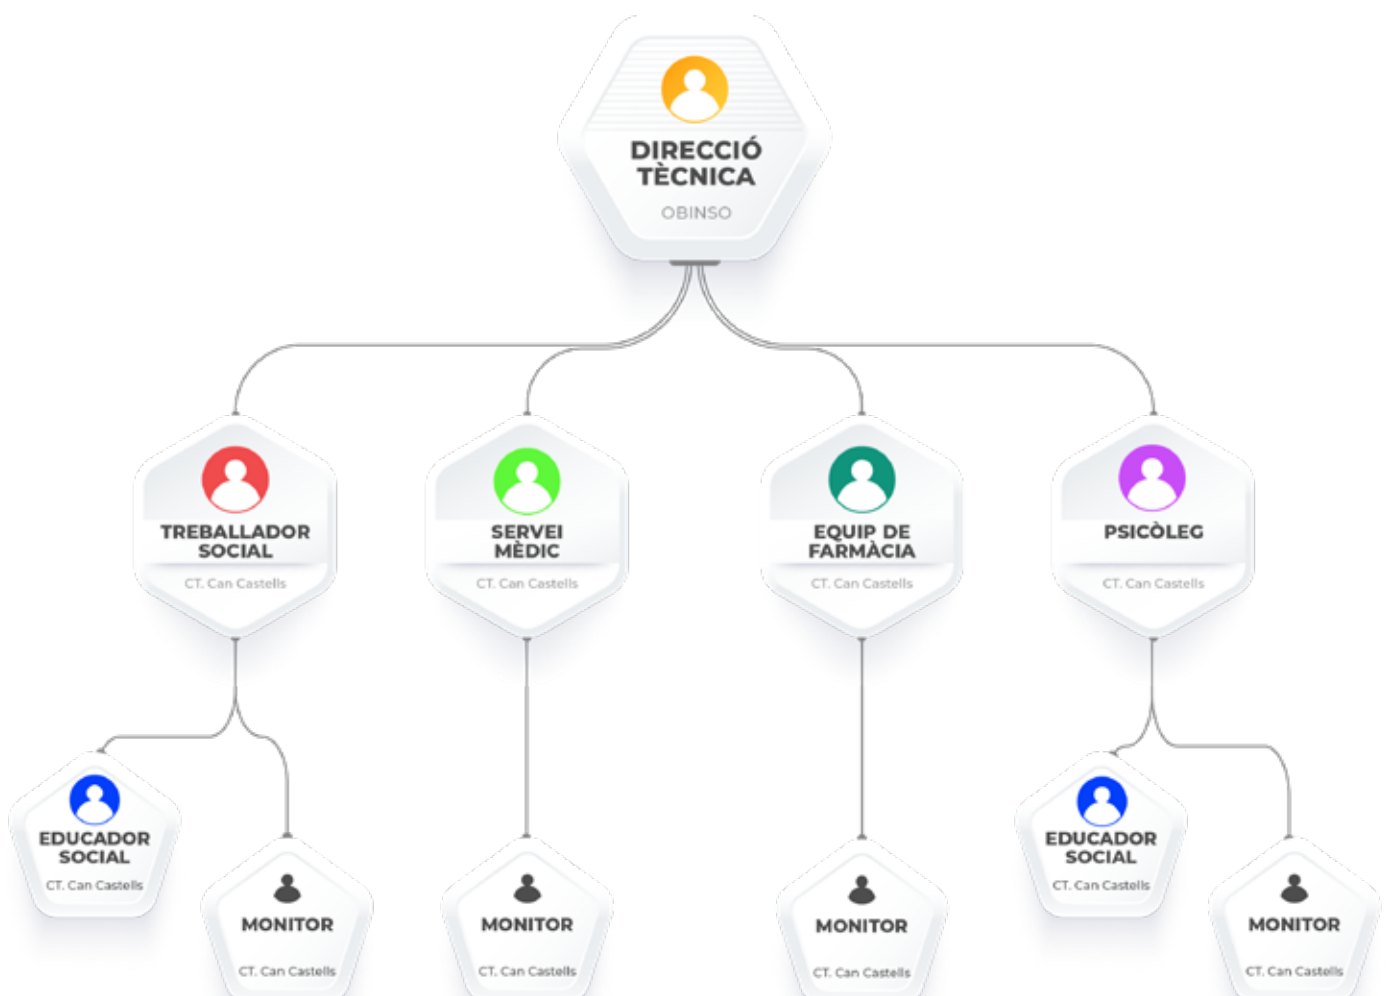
DIRECCIÓ TÈCNICA
OBINSO

TREBALLADOR SOCIAL
CT. Can Castells

SERVEI MÈDIC
CT. Can Castells

EQUIP DE FARMÀCIA
CT. Can Castells

PSICÒLEG
CT. Can Castells

EDUCADOR SOCIAL
CT. Can Castells

MONITOR
CT. Can Castells

MONITOR
CT. Can Castells

MONITOR
CT. Can Castells

EDUCADOR SOCIAL
CT. Can Castells

MONITOR
CT. Can Castells